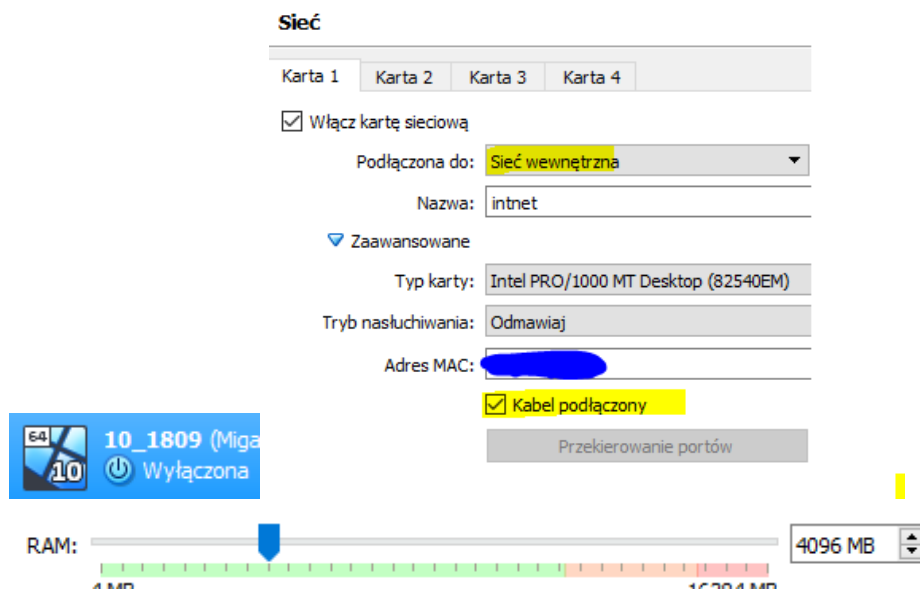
Sieć

Karta 1 | Karta 2 | Karta 3 | Karta 4

Włącz kartę sieciową

Podłączona do: Sieć wewnętrzna

Nazwa: intnet

Zaawansowane

Typ karty: Intel PRO/1000 MT Desktop (82540EM)

Tryb nasłuchiwania: Odmawiaj

Adres MAC: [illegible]

Kabel podłączony

Przekierowanie portów

64
10
10_1809 (Miga
Wyłączona

RAM:
4096 MB
4 MB
16384 MB